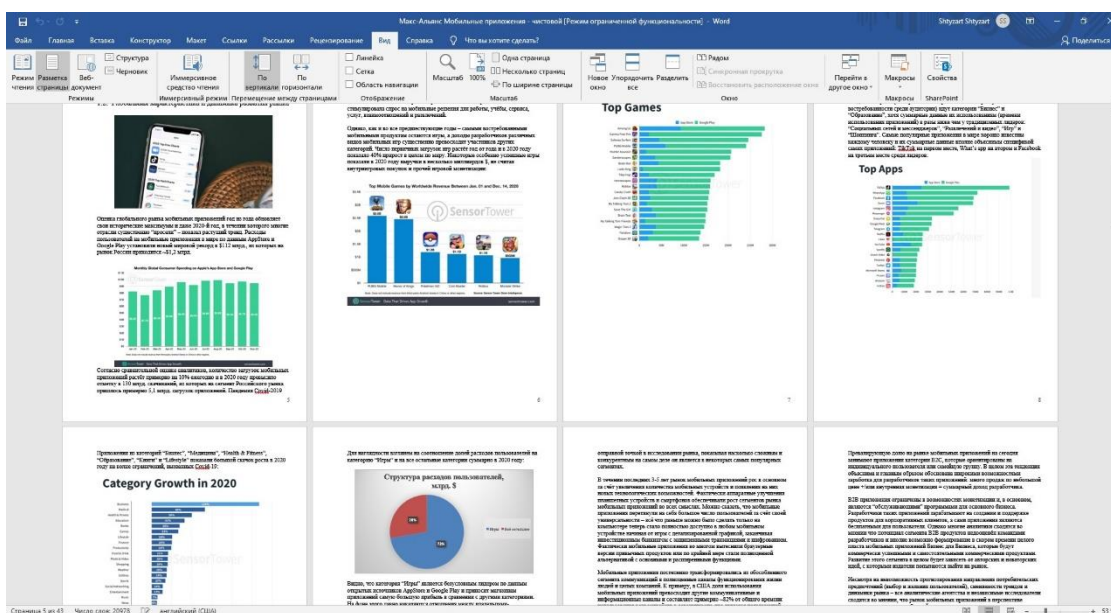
Макс-Альянс Мобильные приложения - чистовой [Режим ограниченной функциональности] - Word

Shtyrzart Shtyrzart

Файл Главная Вставка Конструктор Макет Ссылки Рассылки Рецензирование Вид Справка Что вы хотите сделать?

Поделиться

Режим чтения Разметка страницы Веб-документ Структура Черновик

Режимы

Иммерсивное средство чтения

Иммерсивный режим

По вертикали По горизонтали

Перемещение между страницами

Линейка Сетка Область навигации

Отображение

Масштаб 100% Одна страница Несколько страниц По ширине страницы

Масштаб

Новое окно Упорядочить все Разделить Рядом Синхронная прокрутка Восстановить расположение окна

Окно

Перейти в другое окно

Макросы

Макросы

Свойства

SharePoint

Top Games

Top Apps

Category Growth in 2020

Структура расходов пользователей, млрд. $

SensorTower

3

6

7

8

Страница 5 из 43 Число слов: 20978 английский (США)